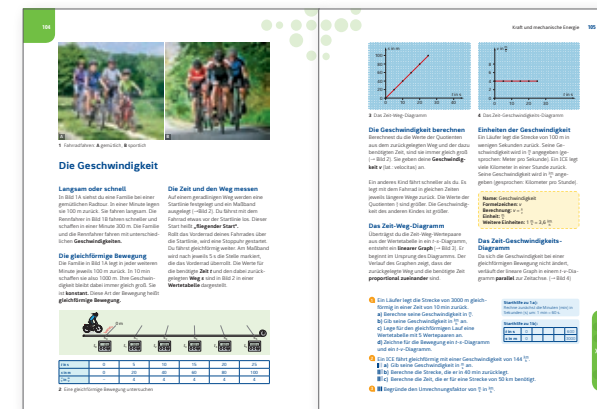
104

1 Fahrradfahren: A gemütlich, B sportlich

Die Geschwindigkeit

Langsam oder schnell
In Bild 1A siehst du eine Familie bei einer gemütlichen Radtour. In einer Minute legen sie 100 m zurück. Sie fahren langsam. Die Rennfahrer in Bild 1B fahren schneller und schaffen in einer Minute 300 m. Die Familie und die Rennfahrer fahren mit unterschiedlichen Geschwindigkeiten.

Die gleichförmige Bewegung
Die Familie in Bild 1A legt in jeder weiteren Minute jeweils 100 m zurück. In 10 min schaffen sie also 1000 m. Ihre Geschwindigkeit bleibt dabei immer gleich groß. Sie ist konstant. Diese Art der Bewegung heißt gleichförmige Bewegung.

Die Zeit und den Weg messen
Auf einem geradlinigen Weg werden eine Startlinie festgelegt und ein Maßband ausgelegt (→ Bild 2). Du fährst mit dem Fahrrad etwas vor der Startlinie los. Dieser Start heißt „fliegender Start". Rollt das Vorderrad deines Fahrrades über die Startlinie, wird eine Stoppuhr gestartet. Du fährst gleichförmig weiter. Am Maßband wird nach jeweils 5 s die Stelle markiert, die das Vorderrad überrollt. Die Werte für die benötigte Zeit t und den dabei zurückgelegten Weg s sind in Bild 2 in einer Wertetabelle dargestellt.

| t in s | 0 | 5 | 10 | 15 | 20 | 25 |
|---|---|---|---|---|---|---|
| s in m | 0 | 20 | 40 | 60 | 80 | 100 |
| $\frac{s}{t}$ in $\frac{m}{s}$ | 4 | 4 | 4 | 4 | 4 | 4 |

2 Eine gleichförmige Bewegung untersuchen

Kraft und mechanische Energie 105

3 Das Zeit-Weg-Diagramm

4 Das Zeit-Geschwindigkeit-Diagramm

Die Geschwindigkeit berechnen
Berechnest du die Werte der Quotienten aus dem zurückgelegten Weg und der dazu benötigten Zeit, sind sie immer gleich groß (→ Bild 2). Sie geben deine Geschwindigkeit v (lat. velocitas) an.

Ein anderes Kind fährt schneller als du. Es legt mit dem Fahrrad in gleichen Zeiten jeweils längere Wege zurück. Die Werte der Quotienten $\frac{s}{t}$ sind größer. Die Geschwindigkeit des anderen Kindes ist größer.

Das Zeit-Weg-Diagramm
Überträgst du die Zeit-Weg-Wertepaare aus der Wertetabelle in ein t-s-Diagramm, entsteht ein linearer Graph (→ Bild 3). Er beginnt im Ursprung des Diagramms. Der Verlauf des Graphen zeigt, dass der zurückgelegte Weg und die benötigte Zeit proportional zueinander sind.

Einheiten der Geschwindigkeit
Ein Läufer legt die Strecke von 100 m in wenigen Sekunden zurück. Seine Geschwindigkeit wird in $\frac{m}{s}$ angegeben (gesprochen: Meter pro Sekunde). Ein ICE legt viele Kilometer in einer Stunde zurück. Seine Geschwindigkeit wird in $\frac{km}{h}$ angegeben (gesprochen: Kilometer pro Stunde).

Name: Geschwindigkeit
Formelzeichen: v
Berechnung: $v = \frac{s}{t}$
Einheit: $\frac{m}{s}$
Weitere Einheiten: $1\,\frac{m}{s} = 3{,}6\,\frac{km}{h}$

Das Zeit-Geschwindigkeits-Diagramm
Da sich die Geschwindigkeit bei einer gleichförmigen Bewegung nicht ändert, verläuft der lineare Graph in einem t-v-Diagramm parallel zur Zeitachse. (→ Bild 4)

1 Ein Läufer legt die Strecke von 3000 m gleichförmig in einer Zeit von 10 min zurück.
a) Berechne seine Geschwindigkeit in $\frac{m}{s}$.
b) Gib seine Geschwindigkeit in $\frac{km}{h}$ an.
c) Lege für den gleichförmigen Lauf eine Wertetabelle mit 5 Wertepaaren an.
d) Zeichne für die Bewegung ein t-s-Diagramm und ein t-v-Diagramm.

2 Ein ICE fährt gleichförmig mit einer Geschwindigkeit von 144 $\frac{km}{h}$.
a) Gib seine Geschwindigkeit in $\frac{m}{s}$ an.
b) Berechne die Strecke, die er in 40 min zurücklegt.
c) Berechne die Zeit, die er für eine Strecke von 50 km benötigt.

3 Begründe den Umrechnungsfaktor von $\frac{m}{s}$ in $\frac{km}{h}$.

Starthilfe zu 1a):
Rechne zunächst die Minuten (min) in Sekunden (s) um: 1 min = 60 s.

Starthilfe zu 1b):
| t in s | | | |
|---|---|---|---|
| s in m | | | |